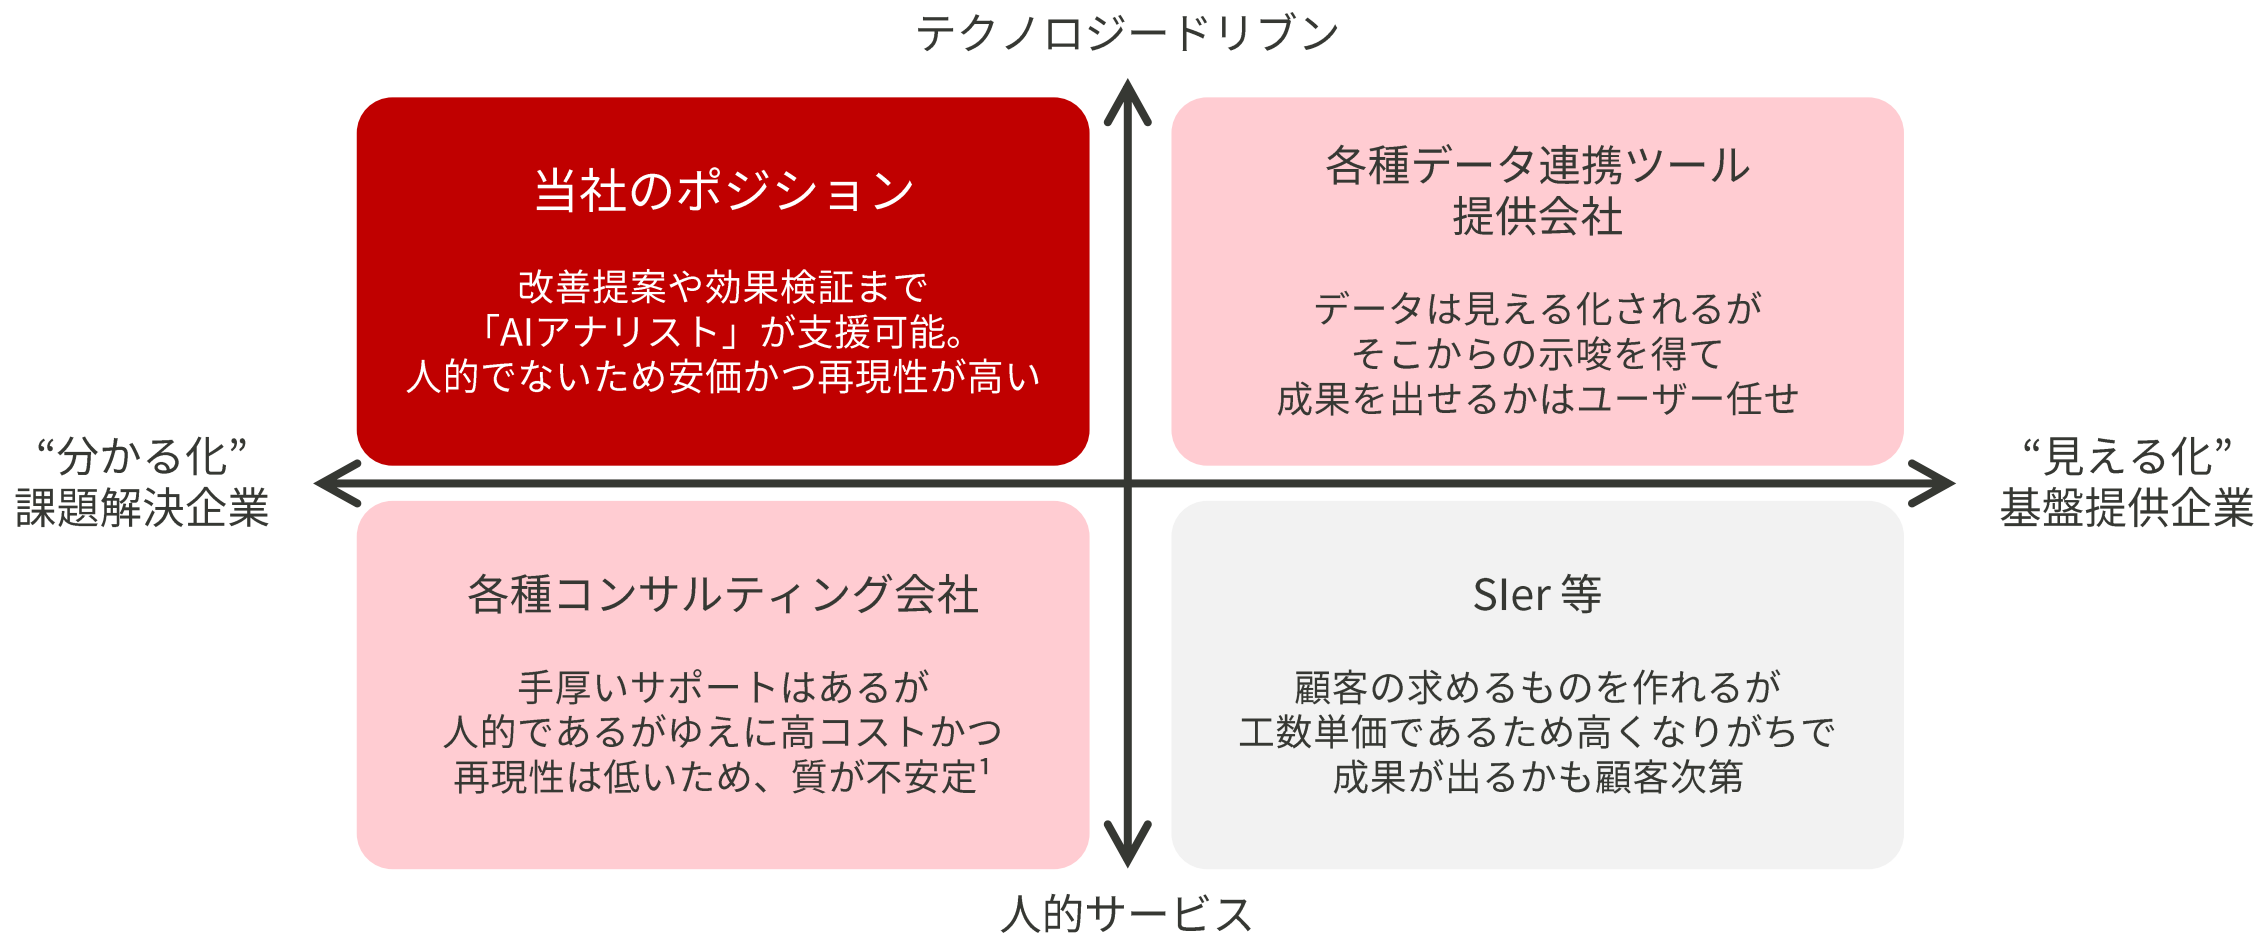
テクノロジードリブン

当社のポジション

改善提案や効果検証まで
「AIアナリスト」が支援可能。
人的でないため安価かつ再現性が高い

各種データ連携ツール
提供会社

データは見える化されるが
そこからの示唆を得て
成果を出せるかはユーザー任せ

“分かる化”
課題解決企業

“見える化”
基盤提供企業

各種コンサルティング会社

手厚いサポートはあるが
人的であるがゆえに高コストかつ
再現性は低いため、質が不安定$^1$

SIer 等

顧客の求めるものを作れるが
工数単価であるため高くなりがちで
成果が出るかも顧客次第

人的サービス